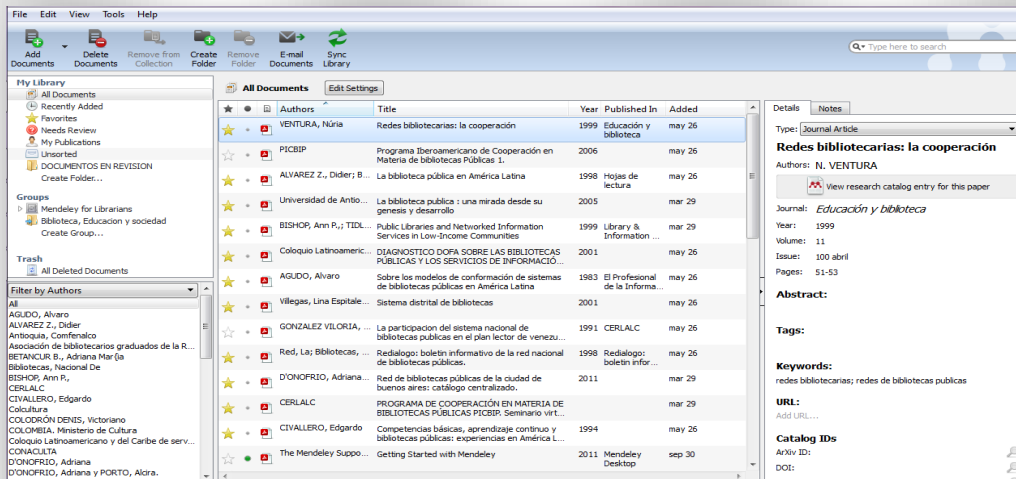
File Edit View Tools Help

Add Documents
Delete Documents
Remove from Collection
Create Folder
Remove Folder
E-mail Documents
Sync Library

Type here to search

My Library
All Documents
Recently Added
Favorites
Needs Review
My Publications
Unsorted
DOCUMENTOS EN REVISION
Create Folder...

Groups
Mendeley for Librarians
Biblioteca, Educacion y sociedad
Create Group...

Trash
All Deleted Documents

Filter by Authors
All
AGUDO, Alvaro
ALVAREZ Z., Didier
Antioquia, Comfenalco
Asociación de bibliotecarios graduados de la R...
BETANCUR B., Adriana Mar{ía
Bibliotecas, Nacional De
BISHOP, Ann P.,
CERLALC
CIVALLERO, Edgardo
Colcultura
COLODRÓN DENIS, Victoriano
COLOMBIA. Ministerio de Cultura
Coloquio Latinoamericano y del Caribe de serv...
CONACULTA
D'ONOFRIO, Adriana
D'ONOFRIO, Adriana y PORTO, Alcira.

All Documents
Edit Settings

| Authors | Title | Year | Published In | Added |
|---|---|---|---|---|
| VENTURA, Núria | Redes bibliotecarias: la cooperación | 1999 | Educación y biblioteca | may 26 |
| PICBIP | Programa Iberoamericano de Cooperación en Materia de bibliotecas Públicas 1. | 2006 | | may 26 |
| ALVAREZ Z., Didier; B... | La biblioteca pública en América Latina | 1998 | Hojas de lectura | may 26 |
| Universidad de Antio... | La biblioteca publica : una mirada desde su genesis y desarrollo | 2005 | | mar 29 |
| BISHOP, Ann P.,; TIDL... | Public Libraries and Networked Information Services in Low-Income Communities | 1999 | Library & Information ... | mar 29 |
| Coloquio Latinoamer... | DIAGNOSTICO DOFA SOBRE LAS BIBLIOTECAS PÚBLICAS Y LOS SERVICIOS DE INFORMACIÓ... | 2001 | | may 26 |
| AGUDO, Alvaro | Sobre los modelos de conformación de sistemas de bibliotecas públicas en América Latina | 1983 | El Profesional de la Informa... | may 26 |
| Villegas, Lina Espitale... | Sistema distrital de bibliotecas | 2001 | | may 26 |
| GONZALEZ VILORIA, ... | La participacion del sistema nacional de bibliotecas publicas en el plan lector de venezu... | 1991 | CERLALC | may 26 |
| Red, La; Bibliotecas, ... | Redialogo: boletin informativo de la red nacional de bibliotecas públicas. | 1998 | Redialogo: boletin infor... | may 26 |
| D'ONOFRIO, Adriana... | Red de bibliotecas públicas de la ciudad de buenos aires: catálogo centralizado. | 2011 | | mar 29 |
| CERLALC | PROGRAMA DE COOPERACIÓN EN MATERIA DE BIBLIOTECAS PÚBLICAS PICBIP. Seminario virt... | | | mar 29 |
| CIVALLERO, Edgardo | Competencias básicas, aprendizaje continuo y bibliotecas públicas: experiencias en América L... | 1994 | | may 26 |
| The Mendeley Suppo... | Getting Started with Mendeley | 2011 | Mendeley Desktop | sep 30 |

Details Notes
Type: Journal Article
Redes bibliotecarias: la cooperación
Authors: N. VENTURA
View research catalog entry for this paper
Journal: Educación y biblioteca
Year: 1999
Volume: 11
Issue: 100 abril
Pages: 51-53
Abstract:
Tags:
Keywords:
redes bibliotecarias; redes de bibliotecas publicas
URL:
Add URL...
Catalog IDs
ArXiv ID:
DOI: